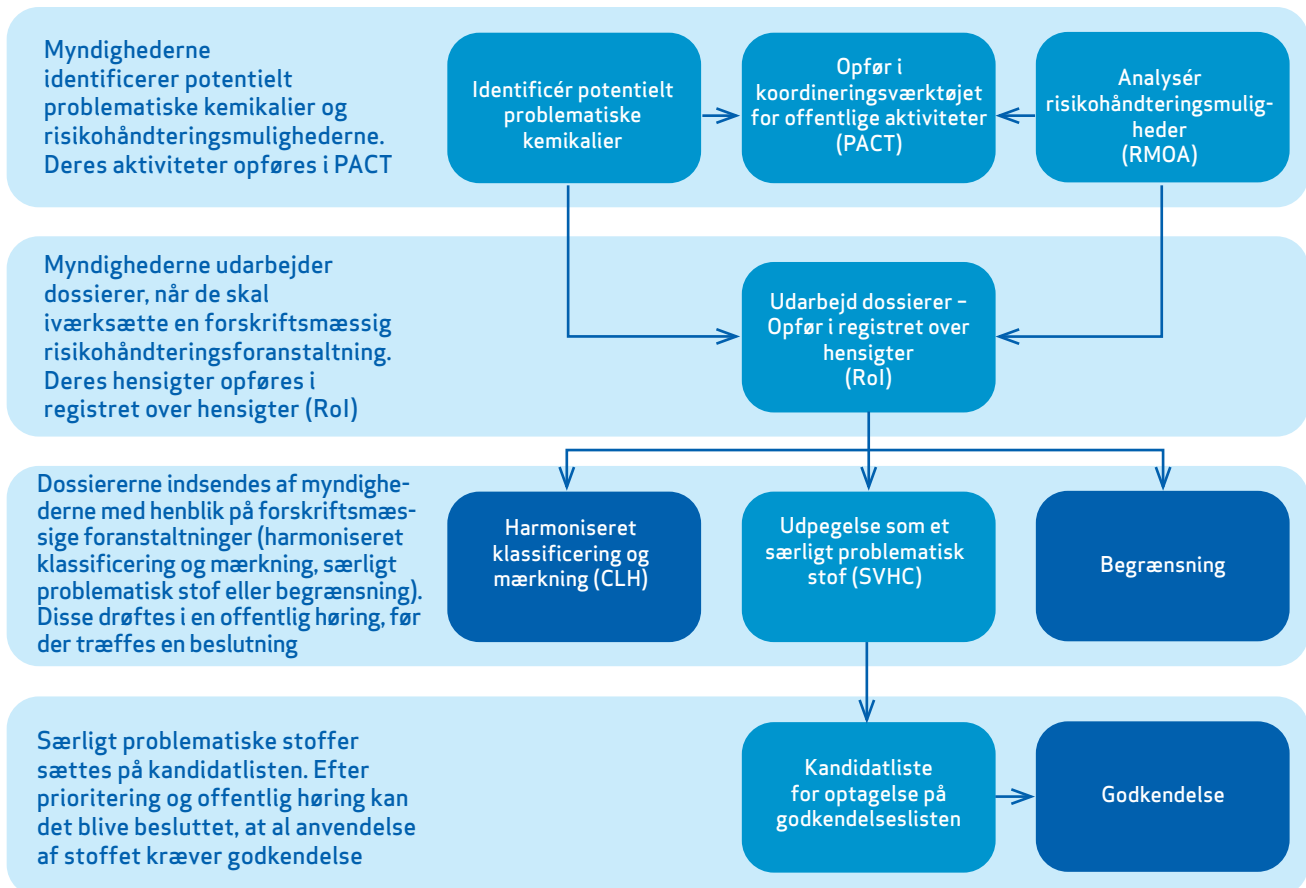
Myndighederne identificerer potentielt problematiske kemikalier og risikohåndteringsmulighederne. Deres aktiviteter opføres i PACT

Identificér potentielt problematiske kemikalier

Opfør i koordineringsværktøjet for offentlige aktiviteter (PACT)

Analysér risikohåndteringsmuligheder (RMOA)

Myndighederne udarbejder dossierer, når de skal iværksætte en forskriftsmæssig risikohåndteringsforanstaltning. Deres hensigter opføres i registret over hensigter (RoI)

Udarbejd dossierer – Opfør i registret over hensigter (RoI)

Dossiererne indsendes af myndighederne med henblik på forskriftsmæssige foranstaltninger (harmoniseret klassificering og mærkning, særligt problematisk stof eller begrænsning). Disse drøftes i en offentlig høring, før der træffes en beslutning

Harmoniseret klassificering og mærkning (CLH)

Udpegelse som et særligt problematisk stof (SVHC)

Begrænsning

Særligt problematiske stoffer sættes på kandidatlisten. Efter prioritering og offentlig høring kan det blive besluttet, at al anvendelse af stoffet kræver godkendelse

Kandidatliste for optagelse på godkendelseslisten

Godkendelse